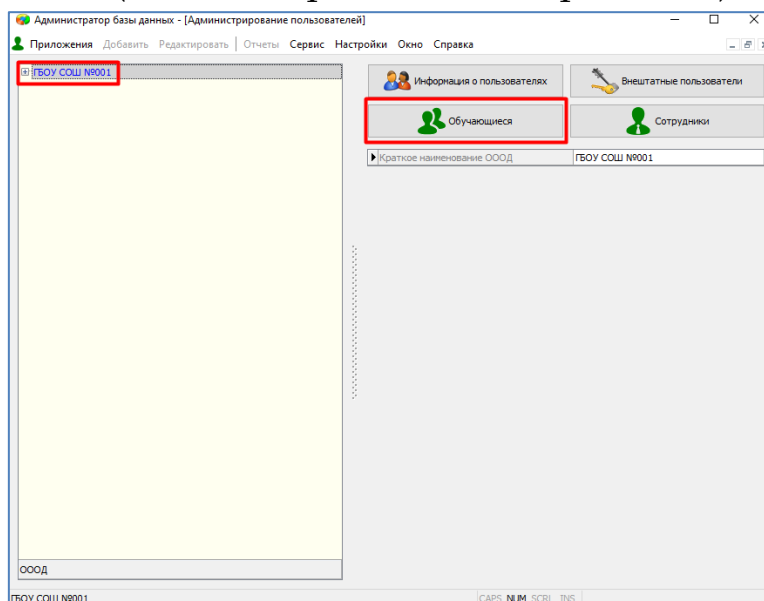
Администратор базы данных - [Администрирование пользователей]

Приложения Добавить Редактировать Отчеты Сервис Настройки Окно Справка

ГБОУ СОШ №001

Информация о пользователях

Внештатные пользователи

Обучающиеся

Сотрудники

| Краткое наименование ОООД | ГБОУ СОШ №001 |
|---|---|

ОООД

ГБОУ СОШ №001

CAPS NUM SCRL INS